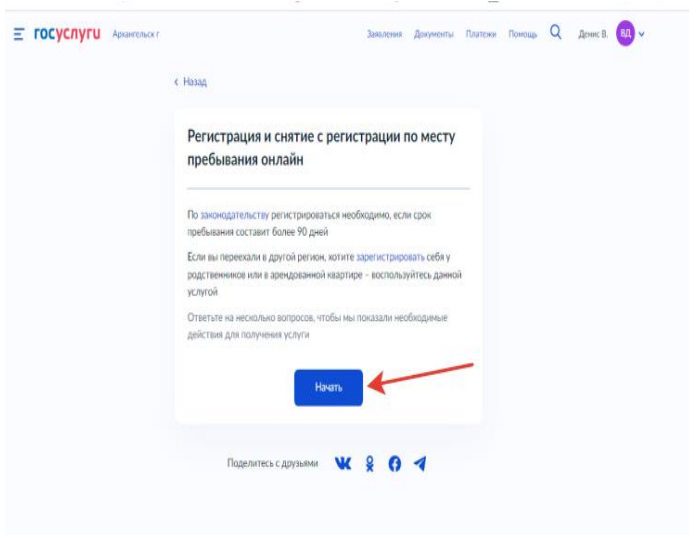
госуслуги Архангельск г

Заявления Документы Платежи Помощь Денис В. ВД

< Назад

Регистрация и снятие с регистрации по месту пребывания онлайн

По законодательству регистрироваться необходимо, если срок пребывания составит более 90 дней

Если вы переехали в другой регион, хотите зарегистрировать себя у родственников или в арендованной квартире – воспользуйтесь данной услугой

Ответьте на несколько вопросов, чтобы мы показали необходимые действия для получения услуги

Начать

Поделитесь с друзьями